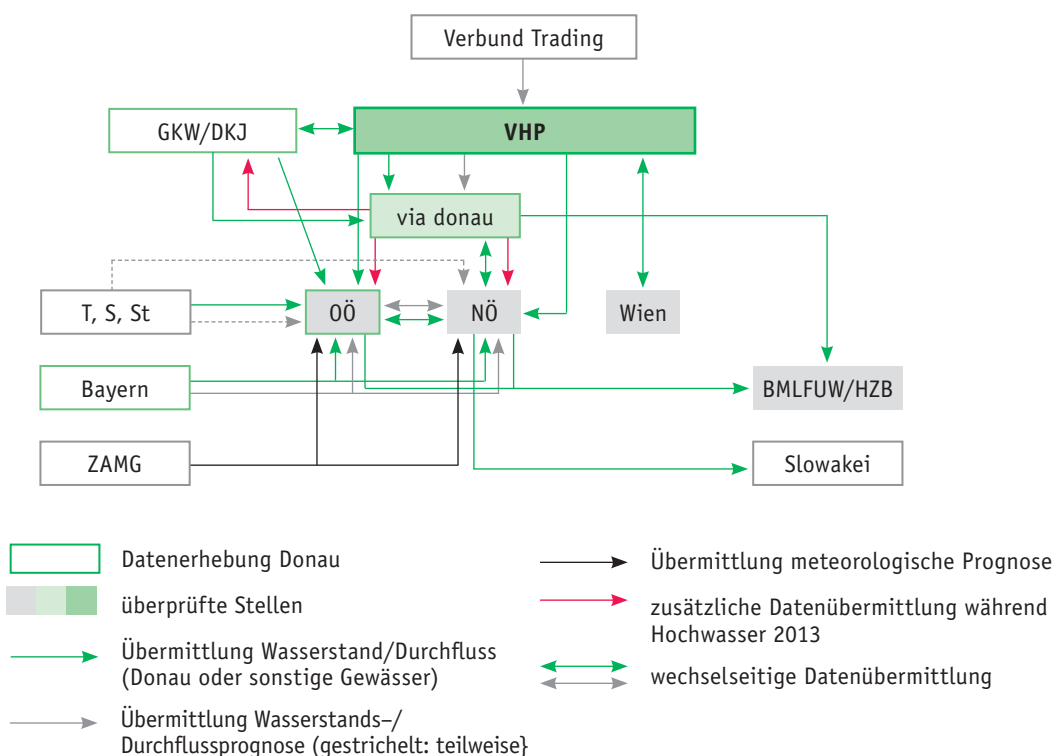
Verbund Trading

GKW/DKJ

VHP

via donau

T, S, St

OÖ

NÖ

Wien

Bayern

BMLFUW/HZB

ZAMG

Slowakei

Datenerhebung Donau

überprüfte Stellen

Übermittlung Wasserstand/Durchfluss (Donau oder sonstige Gewässer)

Übermittlung Wasserstands–/ Durchflussprognose (gestrichelt: teilweise)

Übermittlung meteorologische Prognose

zusätzliche Datenübermittlung während Hochwasser 2013

wechselseitige Datenübermittlung